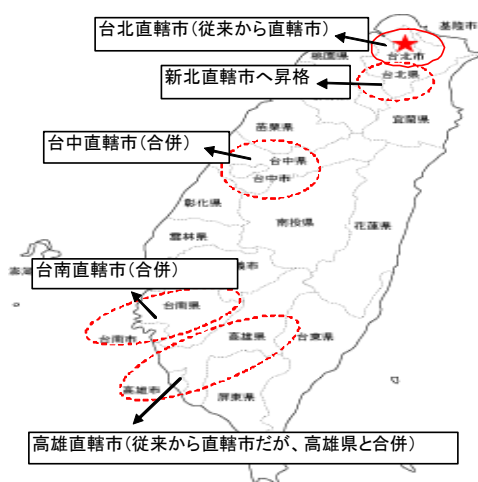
台北直轄市(従来から直轄市)

基隆市

桃園県

台北市

新北直轄市へ昇格

台北県

宜蘭県

台中直轄市(合併)

苗栗県

台中県

台中市

彰化県

南投県

花蓮県

雲林県

澎湖

台南直轄市(合併)

嘉義市

台南県

台南市

高雄県

台東県

高雄市

屏東県

高雄直轄市(従来から直轄市だが、高雄県と合併)